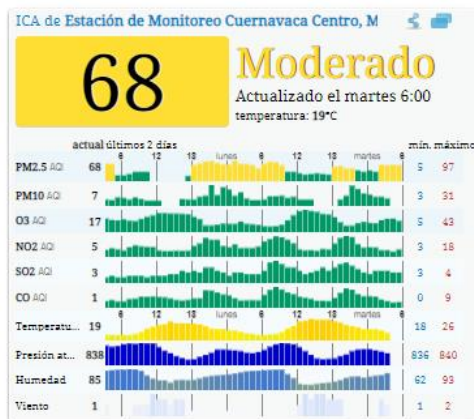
ICA de Estación de Monitoreo Cuernavaca Centro, M

68

Moderado

Actualizado el martes 6:00

temperatura: 19°C

| | actual | últimos 2 días | mín. | máximo |
|---|---|---|---|---|
| PM2.5 AQI | 68 | 6 12 18 lunes 6 12 18 martes 6 | 5 | 97 |
| PM10 AQI | 7 | | 3 | 31 |
| O3 AQI | 17 | | 5 | 43 |
| NO2 AQI | 5 | | 3 | 18 |
| SO2 AQI | 3 | | 3 | 4 |
| CO AQI | 1 | | 0 | 9 |
| Temperatu... | 19 | 6 12 18 lunes 6 12 18 martes 6 | 18 | 26 |
| Presión at... | 838 | | 836 | 840 |
| Humedad | 85 | | 62 | 93 |
| Viento | 1 | | 1 | 2 |